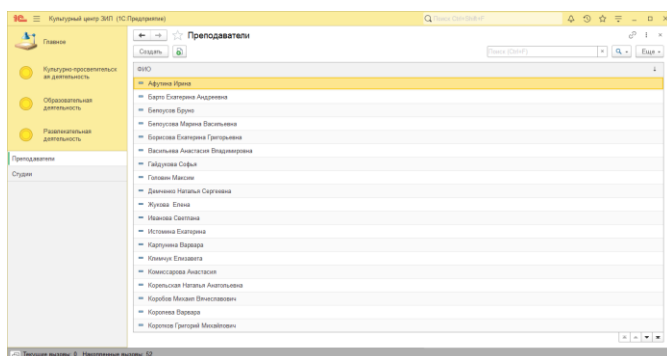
1С Культурный центр ЗИЛ (1С:Предприятие)
Поиск Ctrl+Shift+F

Главное
Культурно-просветительская деятельность
Образовательная деятельность
Развлекательная деятельность
Преподаватели
Студии

Преподаватели
Создать
Поиск (Ctrl+F)
Еще

| ФИО |
|---|
| Афугина Ирина |
| Барто Екатерина Андреевна |
| Белоусов Бруно |
| Белоусова Марина Васильевна |
| Борисова Екатерина Григорьевна |
| Васильева Анастасия Владимировна |
| Гайдукова Софья |
| Головин Максим |
| Демченко Наталья Сергеевна |
| Жукова Елена |
| Иванова Светлана |
| Истомина Екатерина |
| Карпунина Варвара |
| Климчук Елизавета |
| Комиссарова Анастасия |
| Корельская Наталья Анатольевна |
| Коробов Михаил Вячеславович |
| Королева Варвара |
| Коротков Григорий Михайлович |

Текущие вызовы: 0 Накопленные вызовы: 52